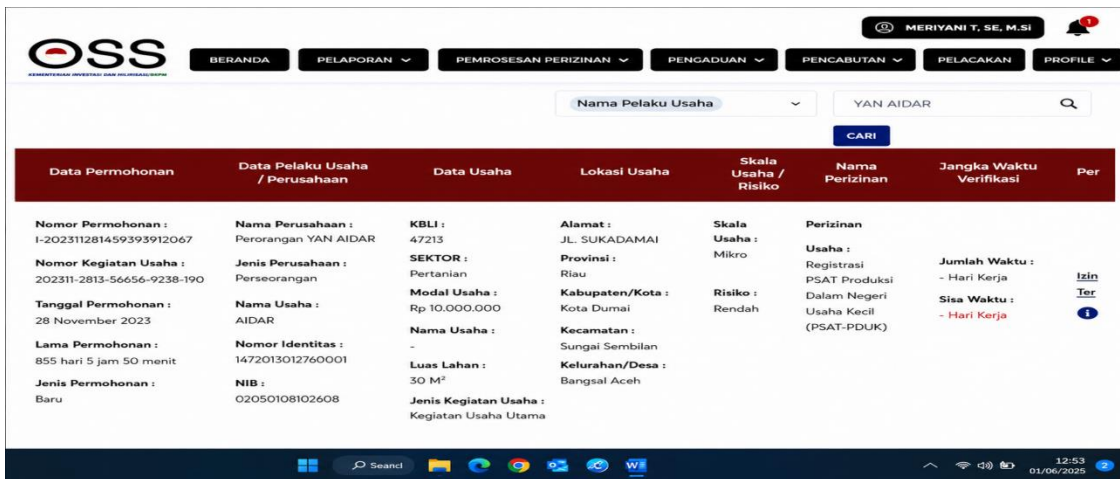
MERIYANI T, SE, M.Si

1

OSS
KEMENTERIAN INVESTASI DAN HILIRISASI/BKPM

BERANDA | PELAPORAN | PEMROSESAN PERIZINAN | PENGADUAN | PENCABUTAN | PELACAKAN | PROFILE

Nama Pelaku Usaha

YAN AIDAR

CARI

| Data Permohonan | Data Pelaku Usaha / Perusahaan | Data Usaha | Lokasi Usaha | Skala Usaha / Risiko | Nama Perizinan | Jangka Waktu Verifikasi | Per |
|---|---|---|---|---|---|---|---|
| Nomor Permohonan : I-202311281459393912067 Nomor Kegiatan Usaha : 202311-2813-56656-9238-190 Tanggal Permohonan : 28 November 2023 Lama Permohonan : 855 hari 5 jam 50 menit Jenis Permohonan : Baru | Nama Perusahaan : Perorangan YAN AIDAR Jenis Perusahaan : Perseorangan Nama Usaha : AIDAR Nomor Identitas : 1472013012760001 NIB : 02050108102608 | KBLI : 47213 SEKTOR : Pertanian Modal Usaha : Rp 10.000.000 Nama Usaha : - Luas Lahan : 30 M² Jenis Kegiatan Usaha : Kegiatan Usaha Utama | Alamat : JL. SUKADAMAI Provinsi : Riau Kabupaten/Kota : Kota Dumai Kecamatan : Sungai Sembilan Kelurahan/Desa : Bangsal Aceh | Skala Usaha : Mikro Risiko : Rendah | Perizinan Usaha : Registrasi PSAT Produksi Dalam Negeri Usaha Kecil (PSAT-PDUK) | Jumlah Waktu : - Hari Kerja Sisa Waktu : - Hari Kerja | Izin Ter |

Search

12:53
01/06/2025
2